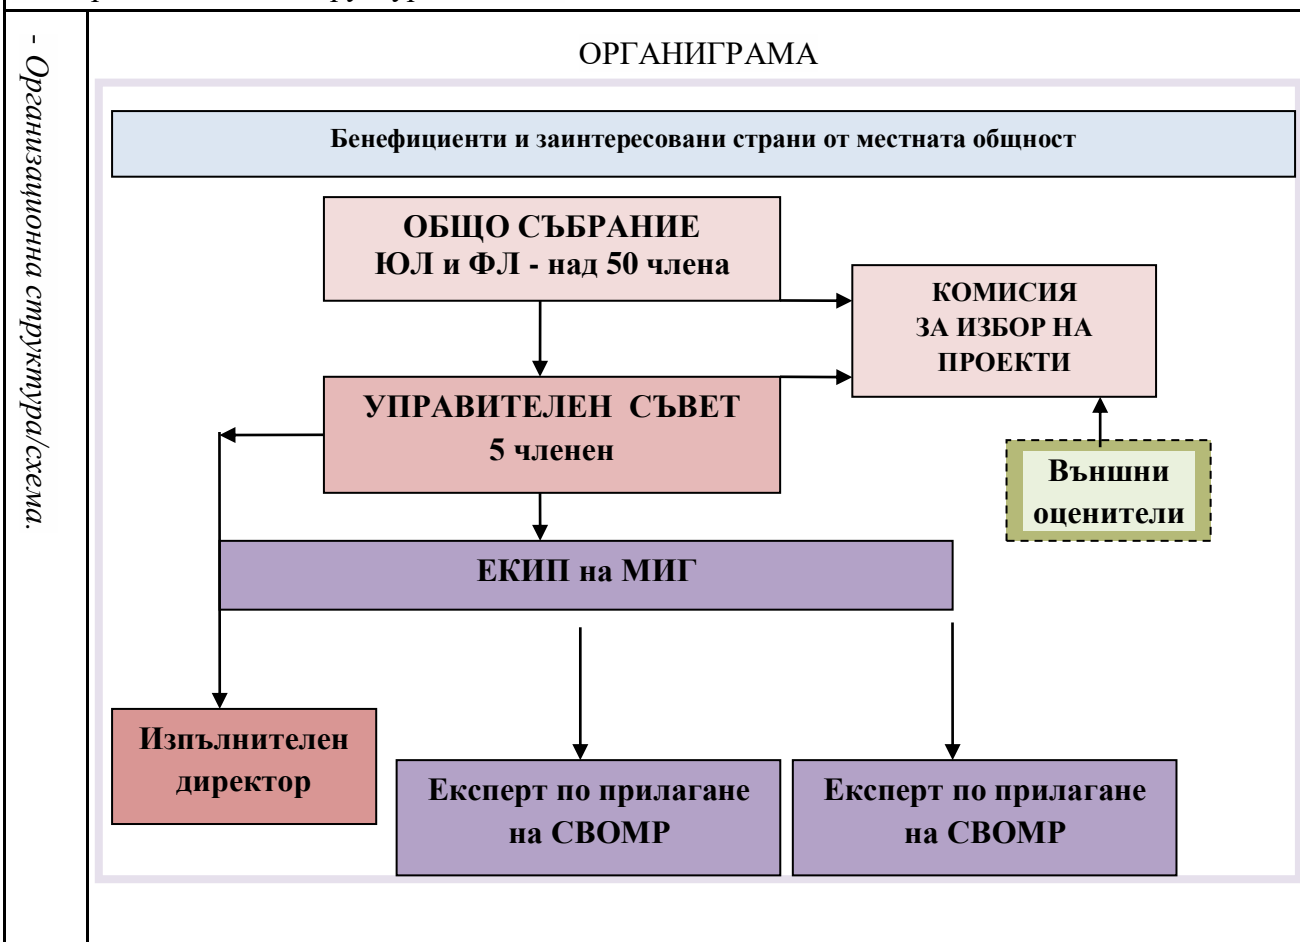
- Организационна структура/схема.

ОРГАНИГРАМА

Бенефициенти и заинтересовани страни от местната общност

ОБЩО СЪБРАНИЕ
ЮЛ и ФЛ - над 50 члена

КОМИСИЯ
ЗА ИЗБОР НА
ПРОЕКТИ

УПРАВИТЕЛЕН СЪВЕТ
5 членен

Външни
оценители

ЕКИП на МИГ

Изпълнителен
директор

Експерт по прилагане
на СВОМР

Експерт по прилагане
на СВОМР